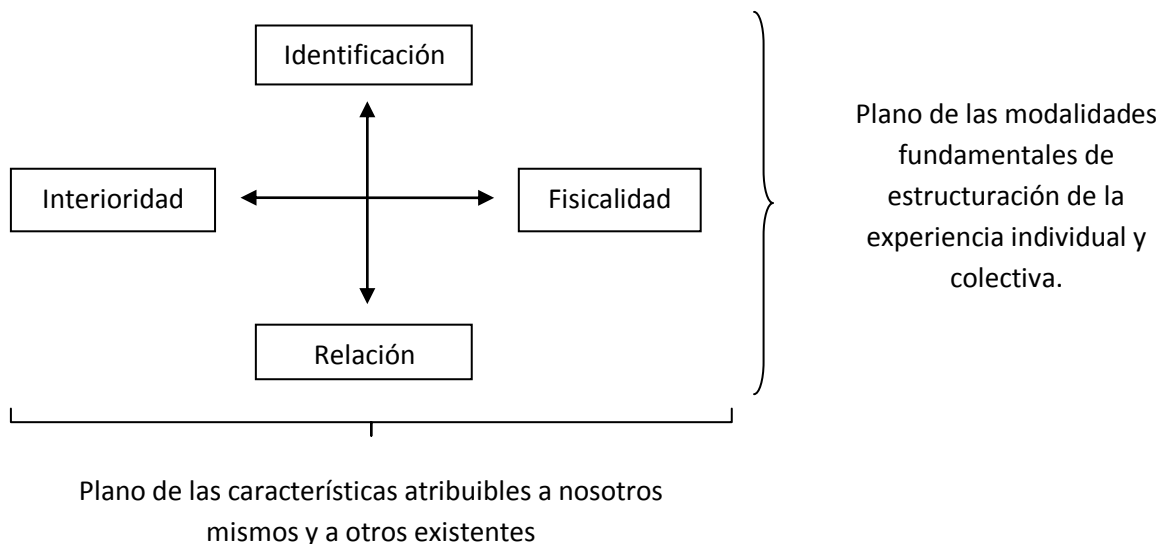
Identificación

Interioridad

Fisicalidad

Relación

Plano de las modalidades fundamentales de estructuración de la experiencia individual y colectiva.

Plano de las características atribuibles a nosotros mismos y a otros existentes